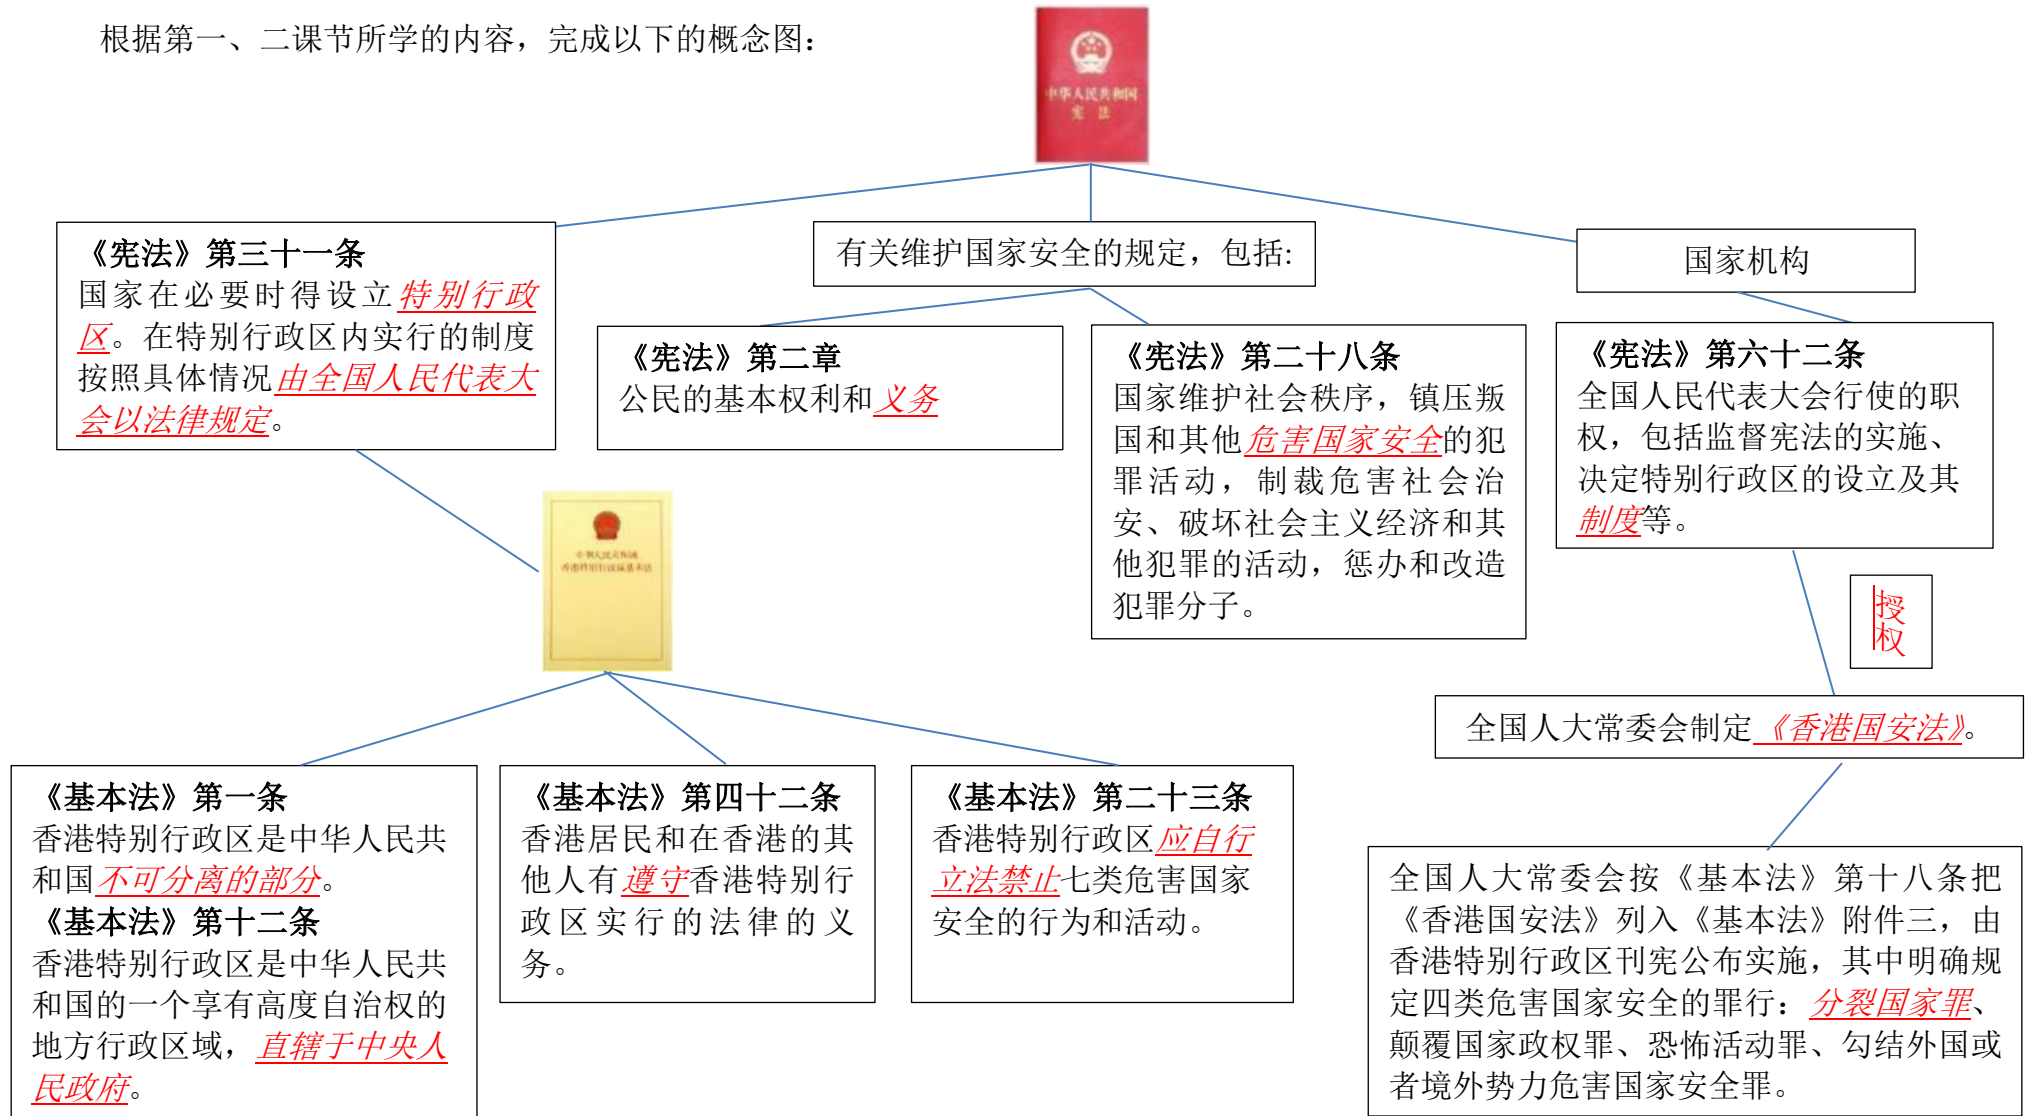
根据第一、二课节所学的内容，完成以下的概念图：

中华人民共和国
宪法

《宪法》第三十一条
国家在必要时得设立特别行政区。在特别行政区内实行的制度按照具体情况由全国人民代表大会以法律规定。

有关维护国家安全的规定，包括：

国家机构

《宪法》第二章
公民的基本权利和义务

《宪法》第二十八条
国家维护社会秩序，镇压叛国和其他危害国家安全的犯罪活动，制裁危害社会治安、破坏社会主义经济和其他犯罪的活动，惩办和改造犯罪分子。

《宪法》第六十二条
全国人民代表大会行使的职权，包括监督宪法的实施、决定特别行政区的设立及其制度等。

授权

中华人民共和国
香港特别行政区基本法

全国人大常委会制定《香港国安法》。

《基本法》第一条
香港特别行政区是中华人民共和国不可分离的部分。
《基本法》第十二条
香港特别行政区是中华人民共和国的一个享有高度自治权的地方行政区域，直辖于中央人民政府。

《基本法》第四十二条
香港居民和在香港的其他人有遵守香港特别行政区实行的法律的义务。

《基本法》第二十三条
香港特别行政区应自行立法禁止七类危害国家安全的行为和活动。

全国人大常委会按《基本法》第十八条把《香港国安法》列入《基本法》附件三，由香港特别行政区刊宪公布实施，其中明确规定四类危害国家安全的罪行：分裂国家罪、颠覆国家政权罪、恐怖活动罪、勾结外国或者境外势力危害国家安全罪。